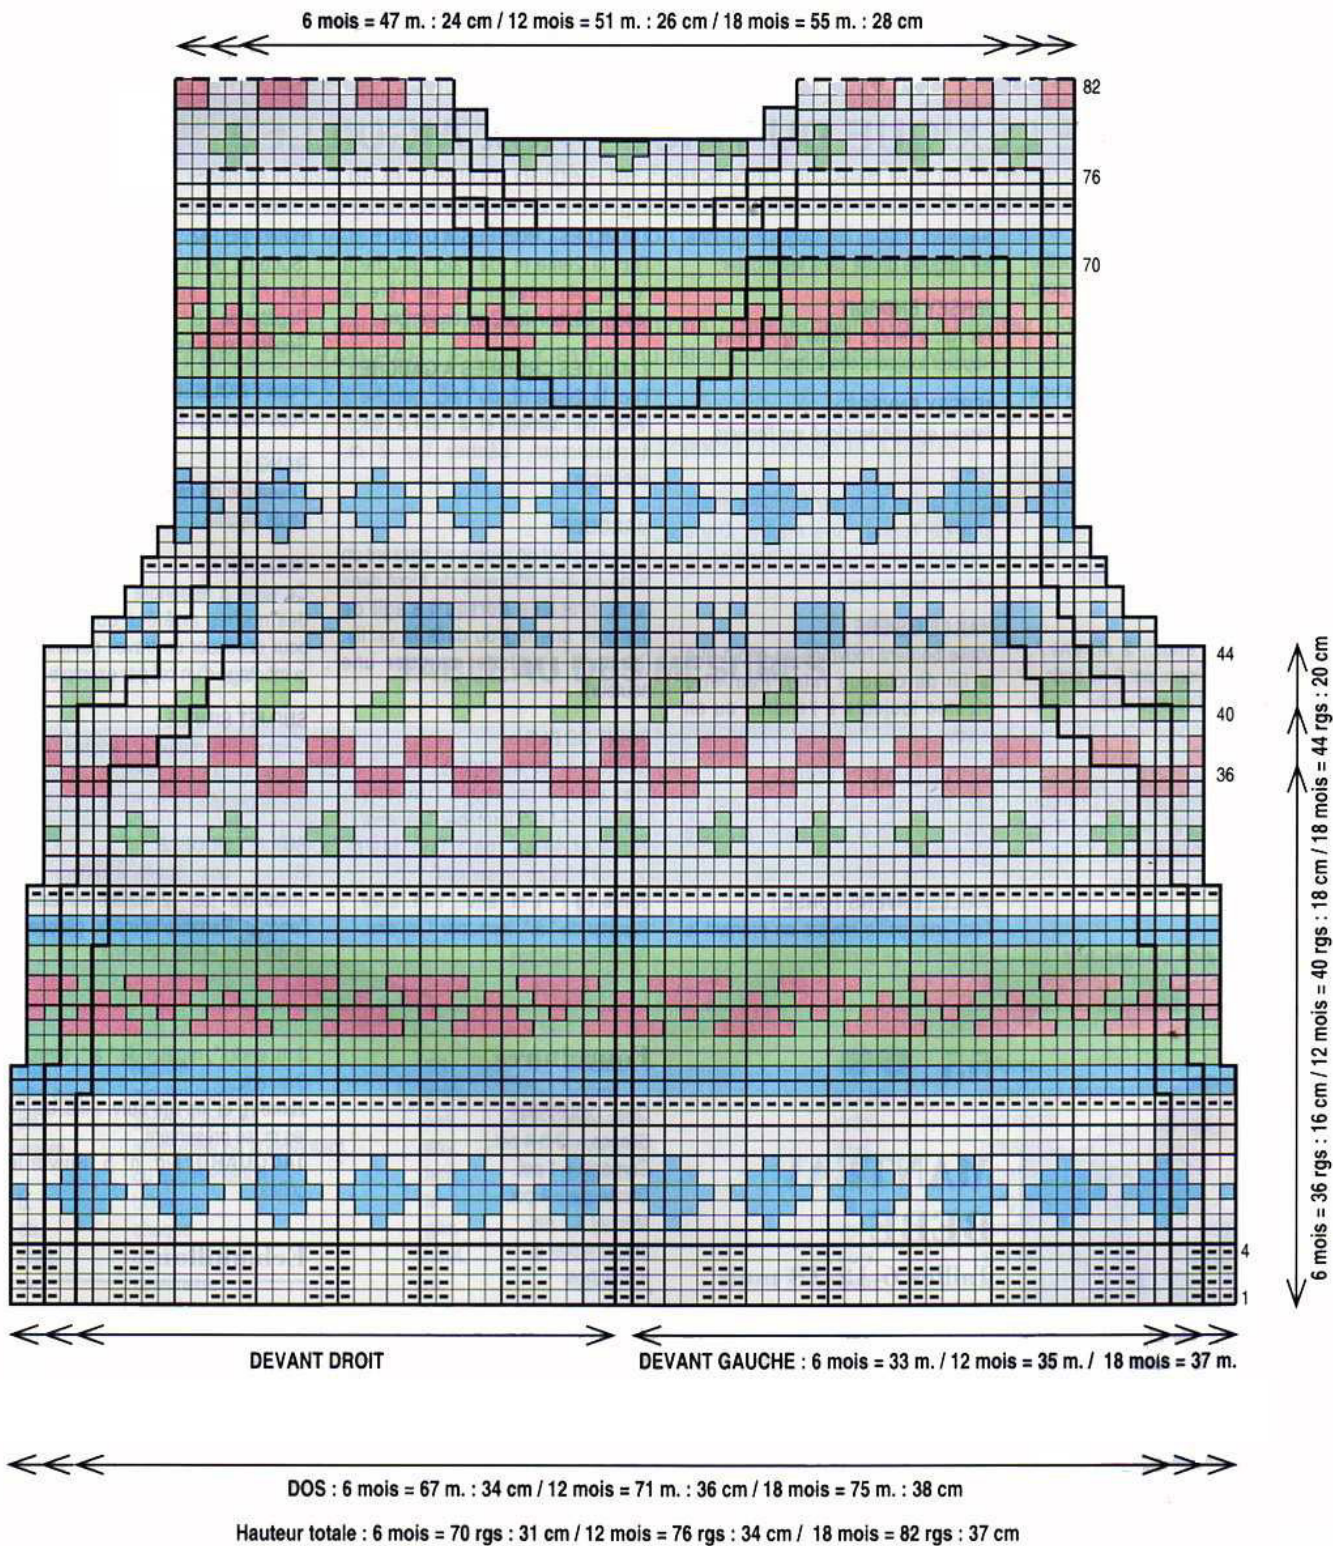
6 mois = 47 m. : 24 cm / 12 mois = 51 m. : 26 cm / 18 mois = 55 m. : 28 cm

82

76

70

44

40

36

4

1

6 mois = 36 rgs : 16 cm / 12 mois = 40 rgs : 18 cm / 18 mois = 44 rgs : 20 cm

DEVANT DROIT

DEVANT GAUCHE : 6 mois = 33 m. / 12 mois = 35 m. / 18 mois = 37 m.

DOS : 6 mois = 67 m. : 34 cm / 12 mois = 71 m. : 36 cm / 18 mois = 75 m. : 38 cm

Hauteur totale : 6 mois = 70 rgs : 31 cm / 12 mois = 76 rgs : 34 cm / 18 mois = 82 rgs : 37 cm